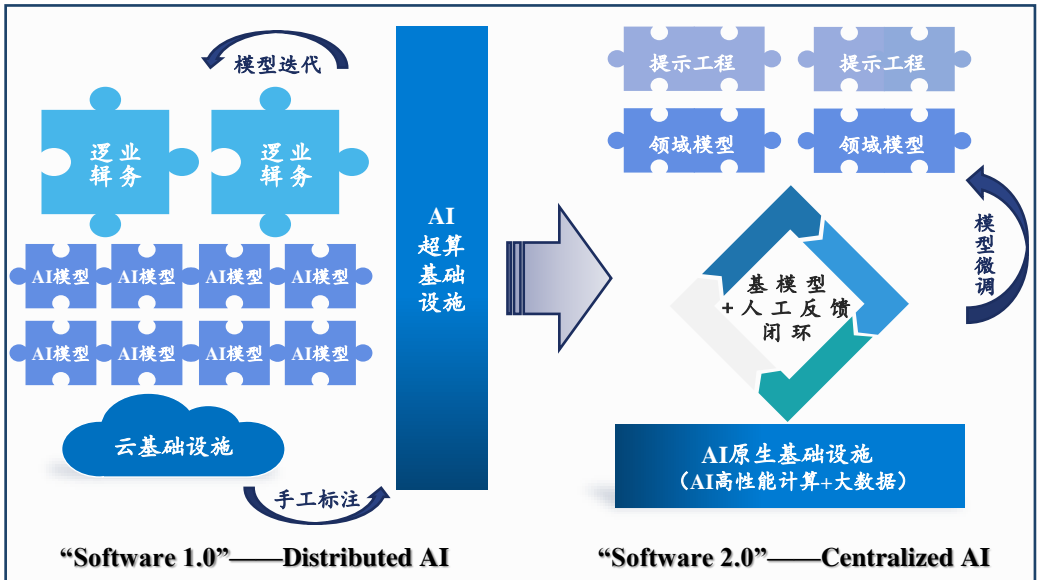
模型迭代

业务逻辑

业务逻辑

AI模型 AI模型 AI模型 AI模型

AI模型 AI模型 AI模型 AI模型

云基础设施

手工标注

AI超算基础设施

“Software 1.0”——Distributed AI

提示工程 提示工程

领域模型 领域模型

模型微调

基模型
+人工反馈
闭环

AI原生基础设施
（AI高性能计算+大数据）

“Software 2.0”——Centralized AI